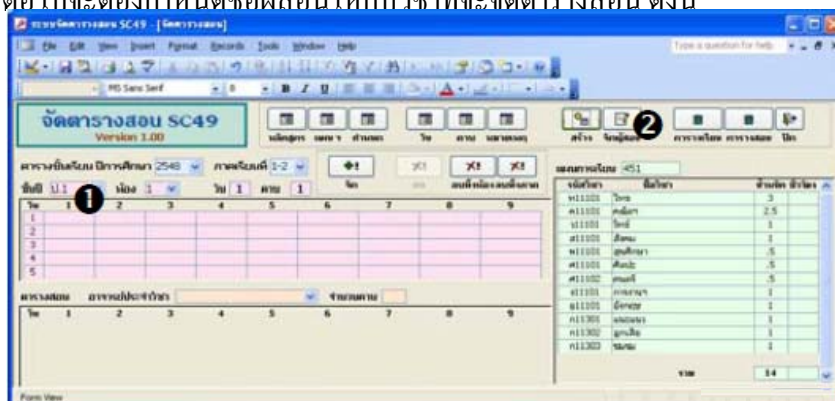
ระบบจัดตารางสอน SC49 - [จัดตารางสอน]

File Edit View Insert Format Records Tools Window Help

Type a question for help

MS Sans Serif 8

จัดตารางสอน SC49
Version 1.00

หลักสูตร เผยฯ ห้องเรียน

วัน คาบ หมายเหตุ

สร้าง จัดผู้สอน 2 ตารางเรียน ตารางสอน ปิด

ตารางชั้นเรียน ปีการศึกษา 2548 ภาคเรียนที่ 1-2

ชั้นปี ม.1 1 ห้อง 1 วัน 1 คาบ 1

| วัน | 1 | 2 | 3 | 4 | 5 | 6 | 7 | 8 | 9 |
|---|---|---|---|---|---|---|---|---|---|
| 1 | | | | | | | | | |
| 2 | | | | | | | | | |
| 3 | | | | | | | | | |
| 4 | | | | | | | | | |
| 5 | | | | | | | | | |

ตารางสอน อาจารย์ประจำวิชา จำนวนคาบ

| วัน | 1 | 2 | 3 | 4 | 5 | 6 | 7 | 8 | 9 |
|---|---|---|---|---|---|---|---|---|---|

แผนการเรียน 451

| รหัสวิชา | ชื่อวิชา | หน่วยกิต |
|---|---|---|
| ท11101 | ไทย | 3 |
| ค11101 | คณิตฯ | 2.5 |
| ว11101 | วิทย์ | 1 |
| ส11101 | สังคม | 1 |
| พ11101 | สุขศึกษา | .5 |
| ศ11101 | ศิลปะ | .5 |
| ศ11102 | ดนตรี | .5 |
| ง11101 | การงานฯ | 1 |
| อ11101 | อังกฤษ | 1 |
| ค11301 | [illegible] | 1 |
| ก11302 | ลูกเสือ | 1 |
| ก11303 | ชมรม | 1 |

รวม 14

Form View